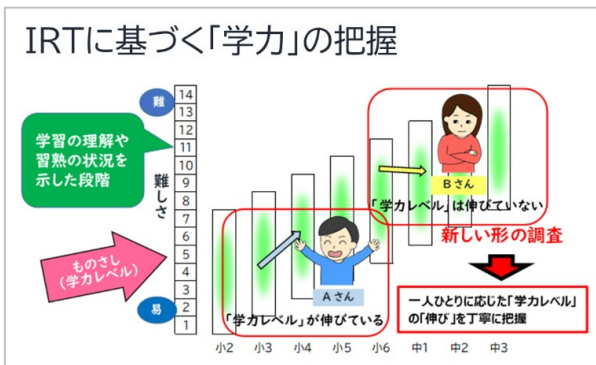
IRTに基づく「学力」の把握

学習の理解や習熟の状況を示した段階

難

14
13
12
11
10
9
8
7
6
5
4
3
2
1

易

難しさ

ものさし
(学力レベル)

Bさん

「学力レベル」は伸びていない

新しい形の調査

Aさん

「学力レベル」が伸びている

一人ひとりに応じた「学力レベル」の「伸び」を丁寧に把握

小2 小3 小4 小5 小6 中1 中2 中3